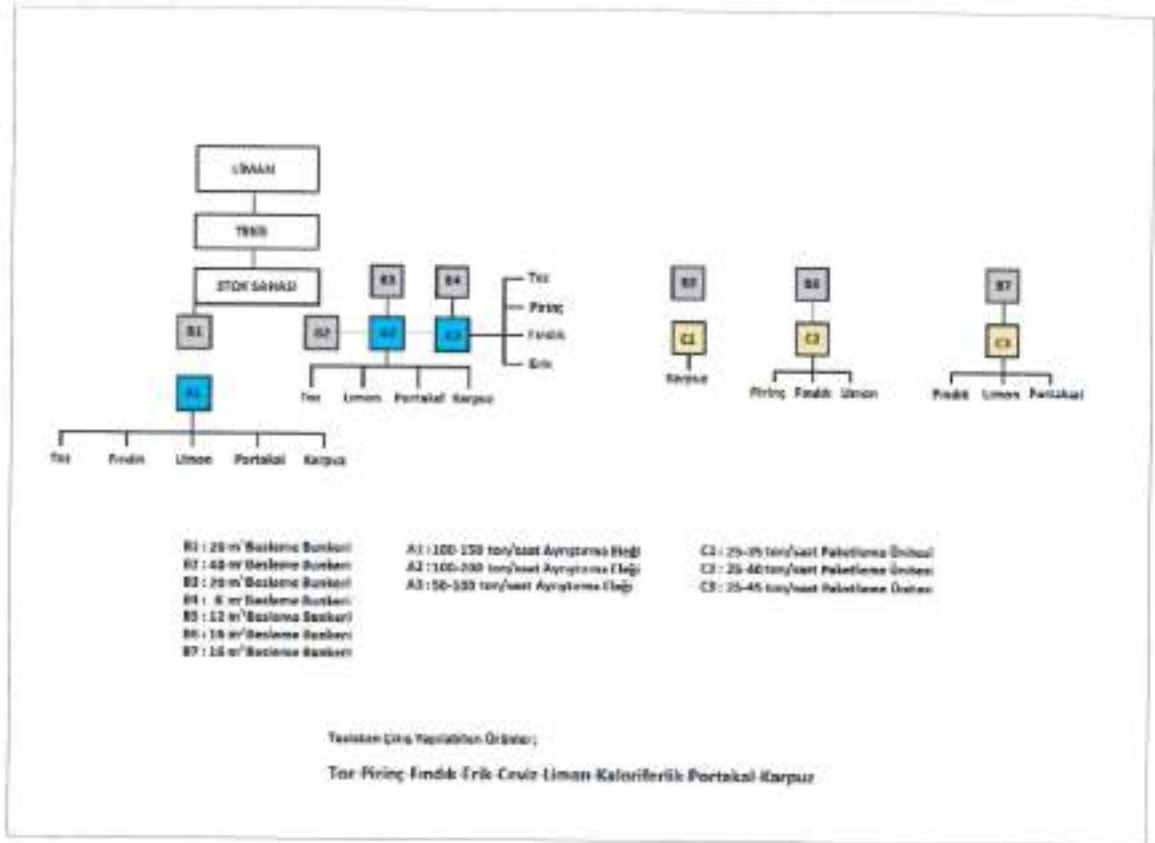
LİMAN

TESİS

STOK SAHASI

B1

A1

Toz Fındık Limon Portakal Karpuz

B3 B4

B2 A2 A3

Toz Pirinç Fındık Erik

Toz Limon Portakal Karpuz

B5

C1

Karpuz

B6

C2

Pirinç Fındık Limon

B7

C3

Fındık Limon Portakal

B1 : 20 m³ Besleme Bunkeri
B2 : 40 m³ Besleme Bunkeri
B3 : 20 m³ Besleme Bunkeri
B4 : 8 m³ Besleme Bunkeri
B5 : 12 m³ Besleme Bunkeri
B6 : 16 m³ Besleme Bunkeri
B7 : 16 m³ Besleme Bunkeri

A1 : 100-150 ton/saat Ayrıştırma Eleği
A2 : 100-200 ton/saat Ayrıştırma Eleği
A3 : 50-100 ton/saat Ayrıştırma Eleği

C1 : 25-35 ton/saat Paketleme Ünitesi
C2 : 25-40 ton/saat Paketleme Ünitesi
C3 : 25-45 ton/saat Paketleme Ünitesi

Tesisten Çıkış Yapılabilen Ürünler;

Toz-Pirinç-Fındık-Erik-Ceviz-Limon-Kaloriferlik-Portakal-Karpuz